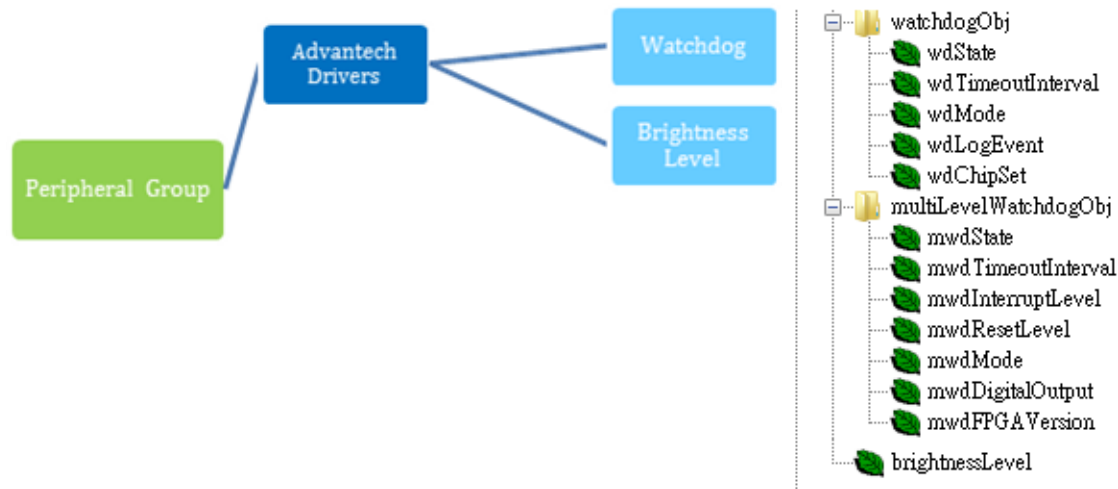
Peripheral Group

Advantech Drivers

Watchdog

Brightness Level

watchdogObj
wdState
wdTimeoutInterval
wdMode
wdLogEvent
wdChipSet
multiLevelWatchdogObj
mwdState
mwdTimeoutInterval
mwdInterruptLevel
mwdResetLevel
mwdMode
mwdDigitalOutput
mwdFPGAVersion
brightnessLevel